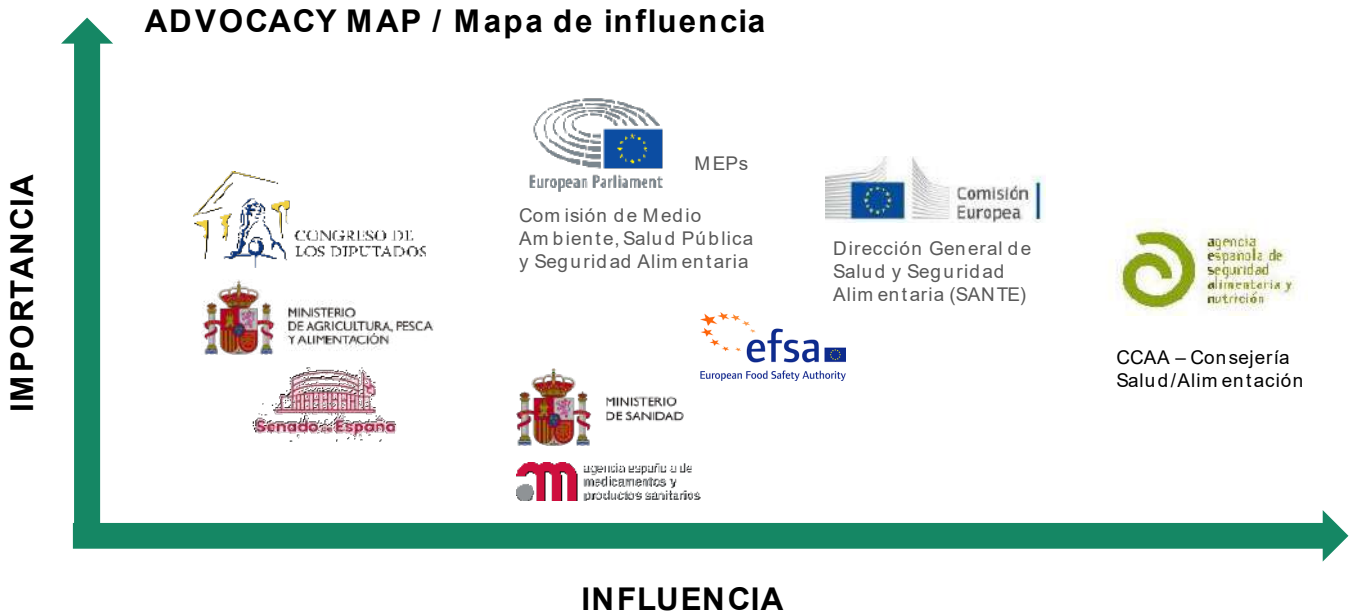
ADVOCACY MAP / Mapa de influencia

IMPORTANCIA

CONGRESO DE LOS DIPUTADOS

MINISTERIO DE AGRICULTURA, PESCA Y ALIMENTACIÓN

Senado de España

European Parliament

MEPs

Comisión de Medio Ambiente, Salud Pública y Seguridad Alimentaria

efsa
European Food Safety Authority

MINISTERIO DE SANIDAD

agencia española de medicamentos y productos sanitarios

Comisión Europea

Dirección General de Salud y Seguridad Alimentaria (SANTE)

agencia española de seguridad alimentaria y nutrición

CCAA – Consejería Salud/Alimentación

INFLUENCIA